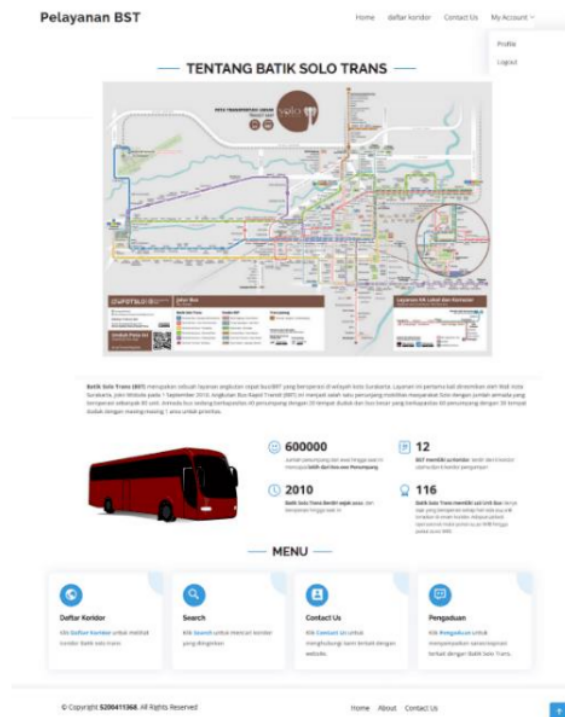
Pelayanan BST

Home daftar koridor Contact Us My Account

Profile

Logout

TENTANG BATIK SOLO TRANS

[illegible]

Batik Solo Trans (BST) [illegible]

600000

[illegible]

12

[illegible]

2010

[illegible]

116

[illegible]

MENU

Daftar Koridor

Klik Daftar Koridor untuk melihat koridor Batik Solo Trans

Search

Klik Search untuk mencari koridor yang diinginkan

Contact Us

Klik Contact Us untuk menghubungi kami terkait dengan website.

Pengaduan

Klik Pengaduan untuk menyampaikan saran/kritik terkait dengan Batik Solo Trans.

© Copyright S200411368. All Rights Reserved

Home About Contact Us